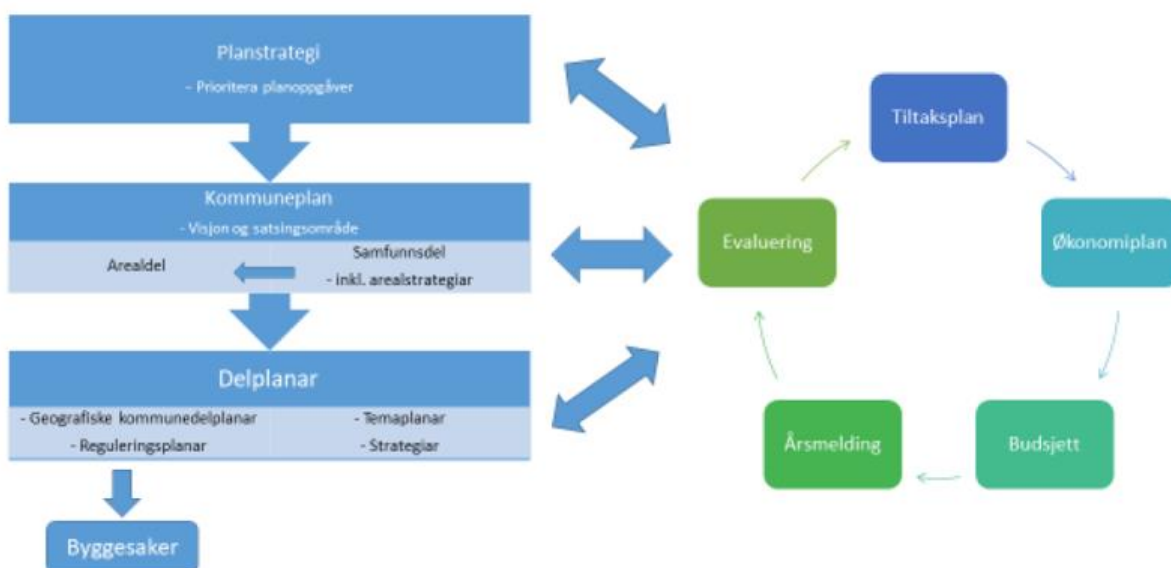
Planstrategi
- Prioritera planoppgåver

Kommuneplan
- Visjon og satsingsområde

Arealdel

Samfunnsdel
- inkl. arealstrategiar

Delplanar
- Geografiske kommunedelplanar
- Reguleringsplanar
- Temaplanar
- Strategiar

Byggesaker

Tiltaksplan

Økonomiplan

Budsjett

Årsmelding

Evaluering